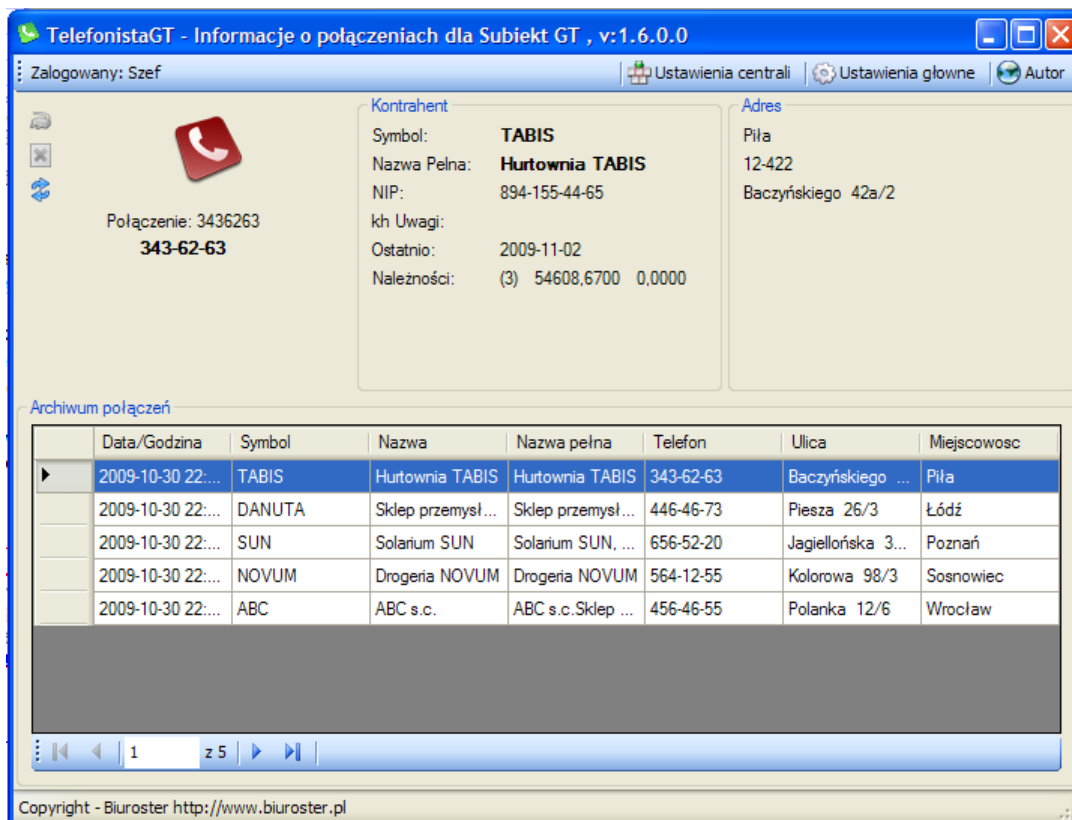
TelefonistaGT - Informacje o połączeniach dla Subiekt GT , v:1.6.0.0

Zalogowany: Szef

Ustawienia centrali | Ustawienia głowne | Autor

Połączenie: 3436263
343-62-63

Kontrahent
Symbol: TABIS
Nazwa Pelna: Hurtownia TABIS
NIP: 894-155-44-65
kh Uwagi:
Ostatnio: 2009-11-02
Należności: (3) 54608,6700 0,0000

Adres
Piła
12-422
Baczyńskiego 42a/2

Archiwum połączeń

| | Data/Godzina | Symbol | Nazwa | Nazwa pełna | Telefon | Ulica | Miejscowosc |
|---|---|---|---|---|---|---|---|
| ▸ | 2009-10-30 22:... | TABIS | Hurtownia TABIS | Hurtownia TABIS | 343-62-63 | Baczyńskiego ... | Piła |
| | 2009-10-30 22:... | DANUTA | Sklep przemysł... | Sklep przemysł... | 446-46-73 | Piesza 26/3 | Łódź |
| | 2009-10-30 22:... | SUN | Solarium SUN | Solarium SUN, ... | 656-52-20 | Jagiellońska 3... | Poznań |
| | 2009-10-30 22:... | NOVUM | Drogeria NOVUM | Drogeria NOVUM | 564-12-55 | Kolorowa 98/3 | Sosnowiec |
| | 2009-10-30 22:... | ABC | ABC s.c. | ABC s.c.Sklep ... | 456-46-55 | Polanka 12/6 | Wrocław |

1 z 5

Copyright - Biuroster http://www.biuroster.pl